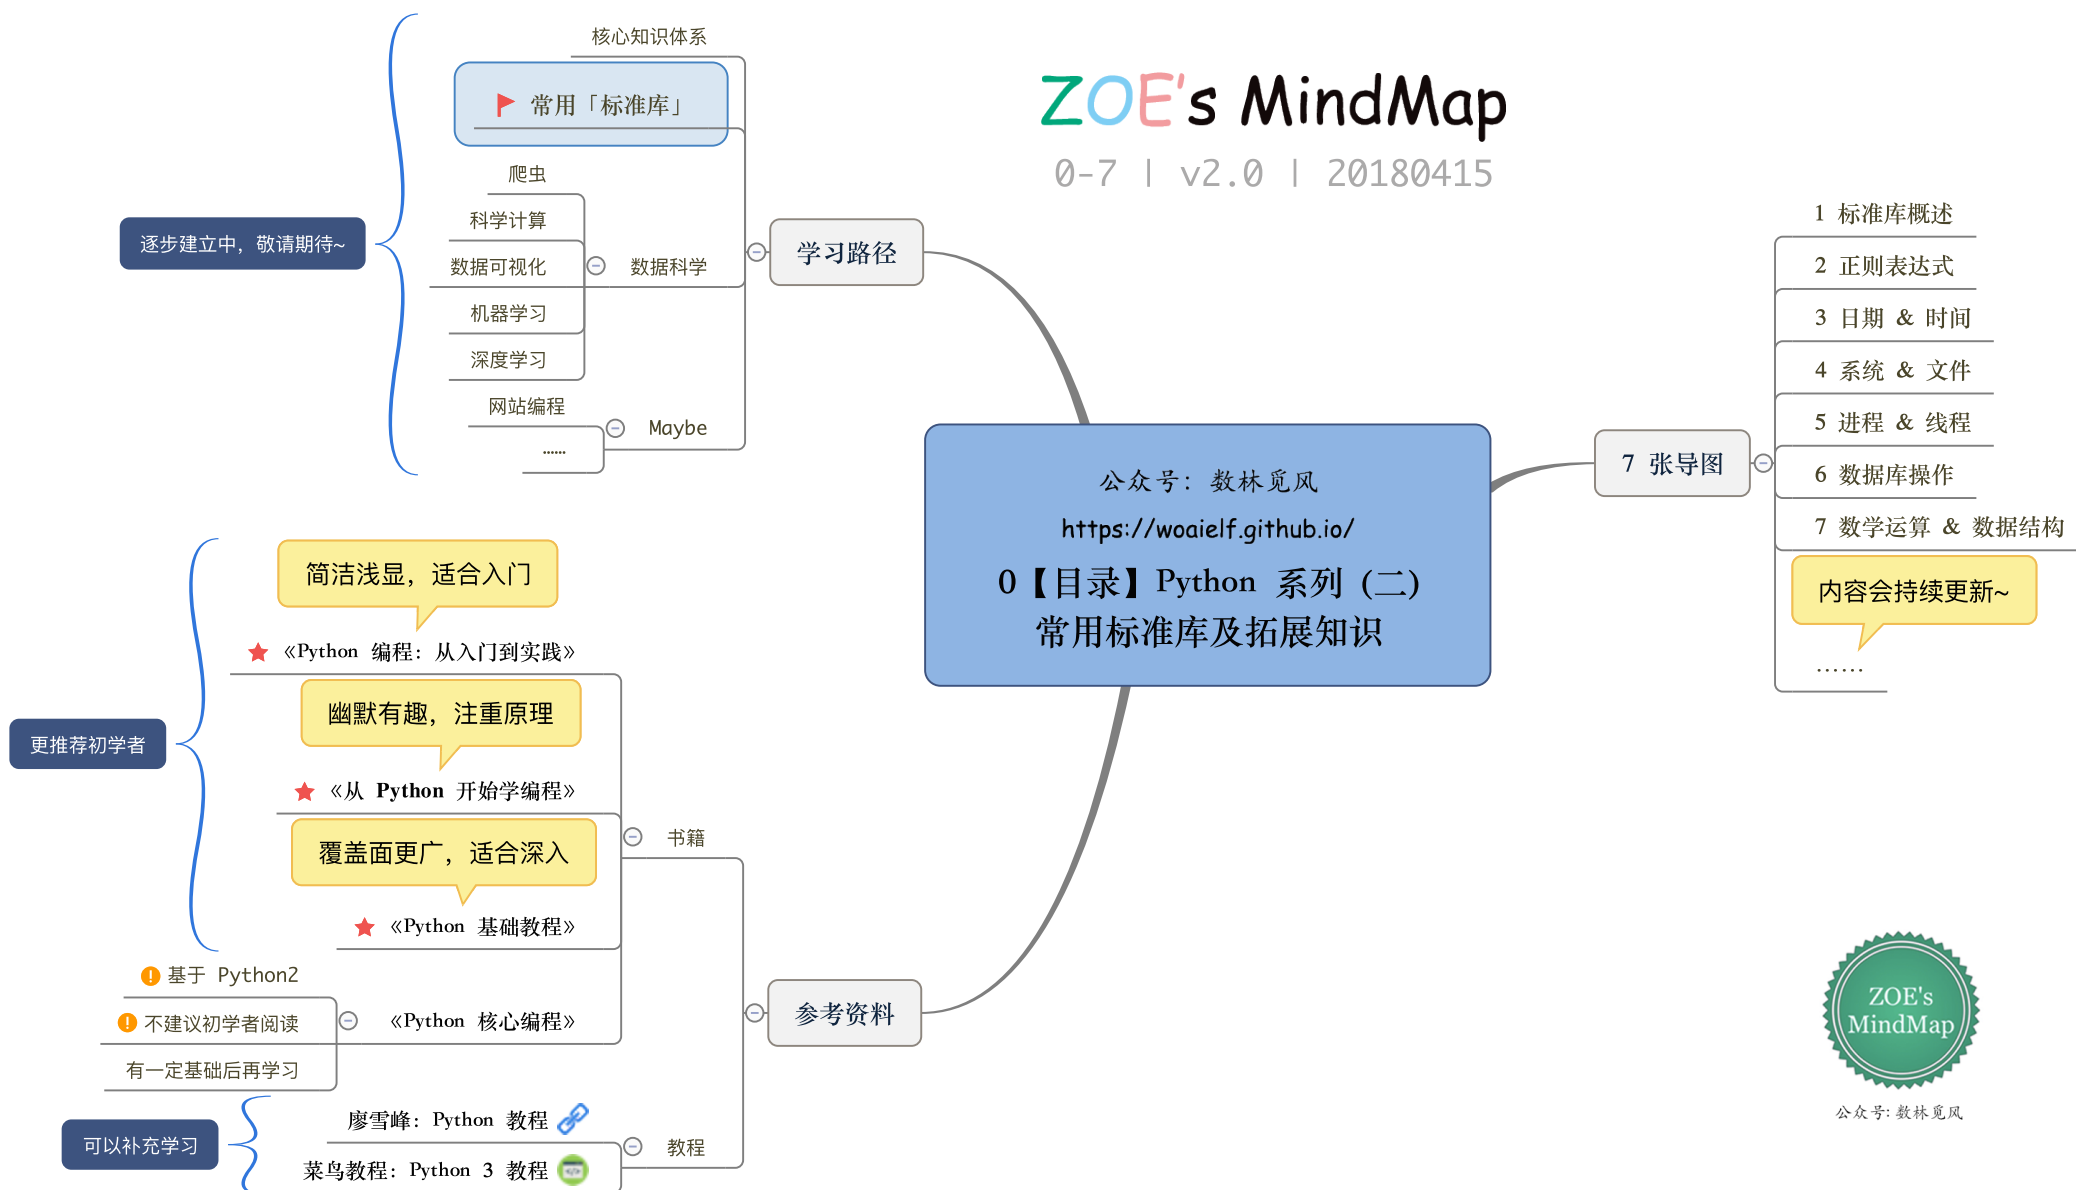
ZOE's MindMap

0-7 | v2.0 | 20180415

公众号：数林觅风

https://woaielf.github.io/

0【目录】Python 系列（二）常用标准库及拓展知识

学习路径

核心知识体系

常用「标准库」

爬虫

科学计算

数据可视化

数据科学

机器学习

深度学习

网站编程

Maybe

......

逐步建立中，敬请期待~

7 张导图

1 标准库概述

2 正则表达式

3 日期 & 时间

4 系统 & 文件

5 进程 & 线程

6 数据库操作

7 数学运算 & 数据结构

内容会持续更新~

......

参考资料

书籍

简洁浅显，适合入门

《Python 编程：从入门到实践》

幽默有趣，注重原理

《从 Python 开始学编程》

覆盖面更广，适合深入

《Python 基础教程》

更推荐初学者

基于 Python2

不建议初学者阅读

有一定基础后再学习

《Python 核心编程》

教程

廖雪峰：Python 教程

菜鸟教程：Python 3 教程

可以补充学习

ZOE's MindMap

公众号：数林觅风